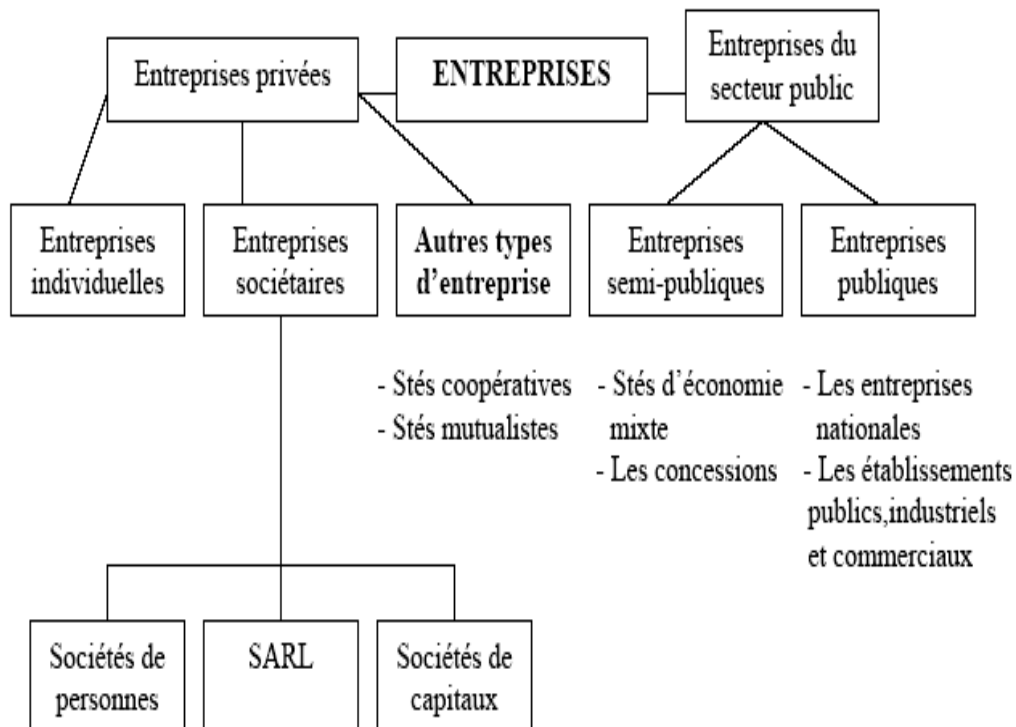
Entreprises privées

ENTREPRISES

Entreprises du secteur public

Entreprises individuelles

Entreprises sociétaires

Autres types d'entreprise

Entreprises semi-publiques

Entreprises publiques

- Stés coopératives
- Stés mutualistes

- Stés d'économie mixte
- Les concessions

- Les entreprises nationales
- Les établissements publics,industriels et commerciaux

Sociétés de personnes

SARL

Sociétés de capitaux